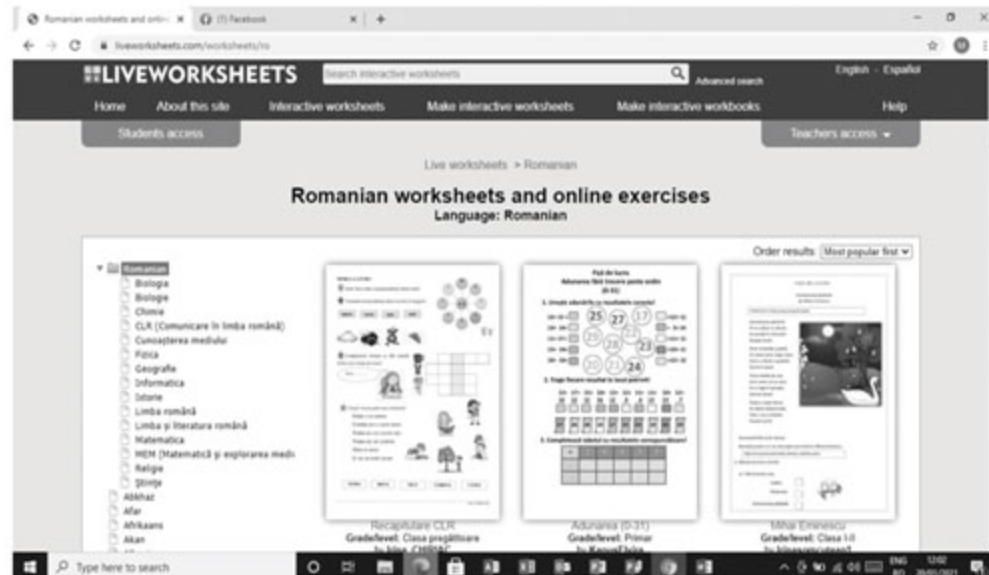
Romanian worksheets and onli ×   (1) Facebook ×   +

liveworksheets.com/worksheets/ro

LIVEWORKSHEETS   Search interactive worksheets   Advanced search   English - Español

Home   About this site   Interactive worksheets   Make interactive worksheets   Make interactive workbooks   Help

Students access   Teachers access

Live worksheets > Romanian

Romanian worksheets and online exercises
Language: Romanian

Order results: Most popular first

Romanian
Biologia
Biologie
Chimie
CLR (Comunicare în limba română)
Cunoașterea mediului
Fizica
Geografie
Informatica
Istorie
Limba română
Limba și literatura română
Matematica
MEM (Matematică și explorarea medi
Religie
Științe
Abkhaz
Afar
Afrikaans
Akan

Recapitulare CLR
Grade/level: Clasa pregătitoare
by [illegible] CHIRIAC

Fișă de lucru
Adunarea fără trecere peste ordin
(0-31)
25 27 17
23
20 21 24

Adunarea (0-31)
Grade/level: Primar
by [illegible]

Mihai Eminescu
Grade/level: Clasa I-II
by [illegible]

Type here to search

ENG RO 12:02 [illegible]